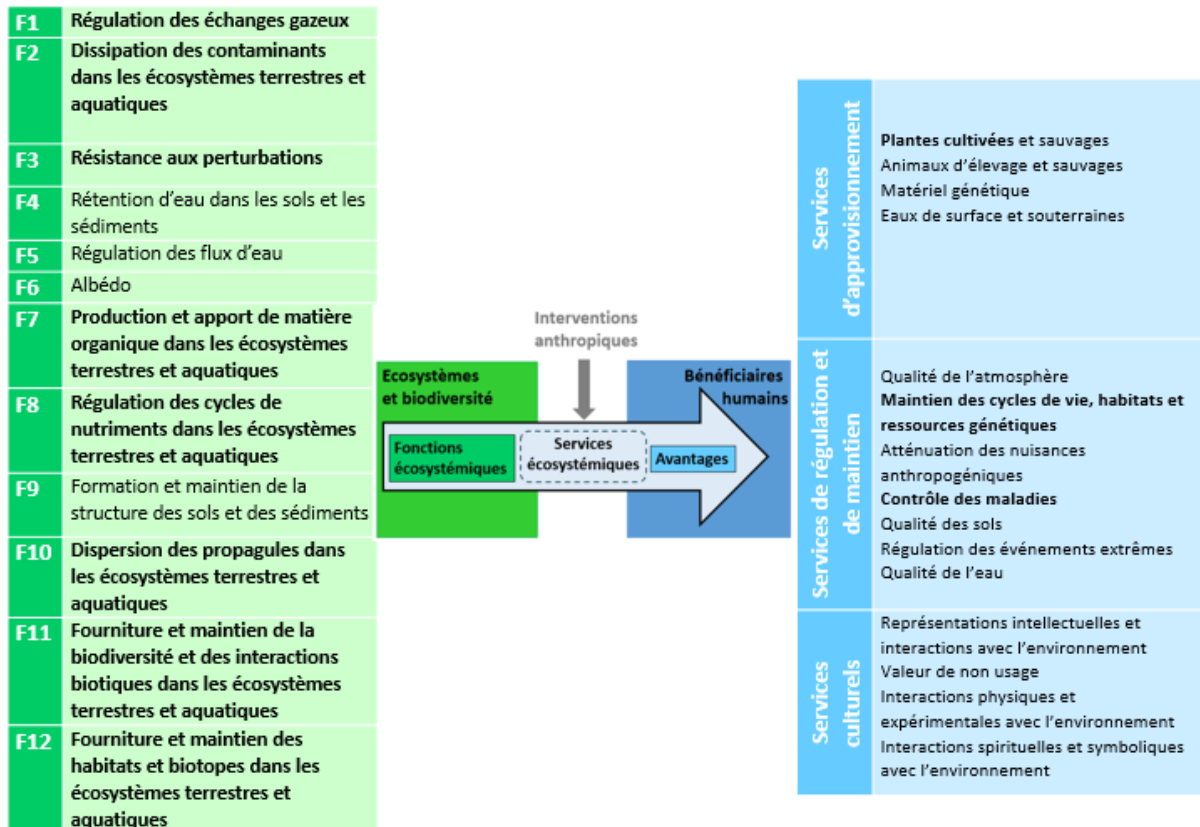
| | |
|---|---|
| F1 | Régulation des échanges gazeux |
| F2 | Dissipation des contaminants dans les écosystèmes terrestres et aquatiques |
| F3 | Résistance aux perturbations |
| F4 | Rétention d'eau dans les sols et les sédiments |
| F5 | Régulation des flux d'eau |
| F6 | Albédo |
| F7 | Production et apport de matière organique dans les écosystèmes terrestres et aquatiques |
| F8 | Régulation des cycles de nutriments dans les écosystèmes terrestres et aquatiques |
| F9 | Formation et maintien de la structure des sols et des sédiments |
| F10 | Dispersion des propagules dans les écosystèmes terrestres et aquatiques |
| F11 | Fourniture et maintien de la biodiversité et des interactions biotiques dans les écosystèmes terrestres et aquatiques |
| F12 | Fourniture et maintien des habitats et biotopes dans les écosystèmes terrestres et aquatiques |

Interventions anthropiques

Ecosystèmes et biodiversité

Fonctions écosystémiques

Services écosystémiques

Avantages

Bénéficiaires humains

| | |
|---|---|
| Services d'approvisionnement | Plantes cultivées et sauvages<br>Animaux d'élevage et sauvages<br>Matériel génétique<br>Eaux de surface et souterraines |
| Services de régulation et de maintien | Qualité de l'atmosphère<br>Maintien des cycles de vie, habitats et ressources génétiques<br>Atténuation des nuisances anthropogéniques<br>Contrôle des maladies<br>Qualité des sols<br>Régulation des événements extrêmes<br>Qualité de l'eau |
| Services culturels | Représentations intellectuelles et interactions avec l'environnement<br>Valeur de non usage<br>Interactions physiques et expérimentales avec l'environnement<br>Interactions spirituelles et symboliques avec l'environnement |